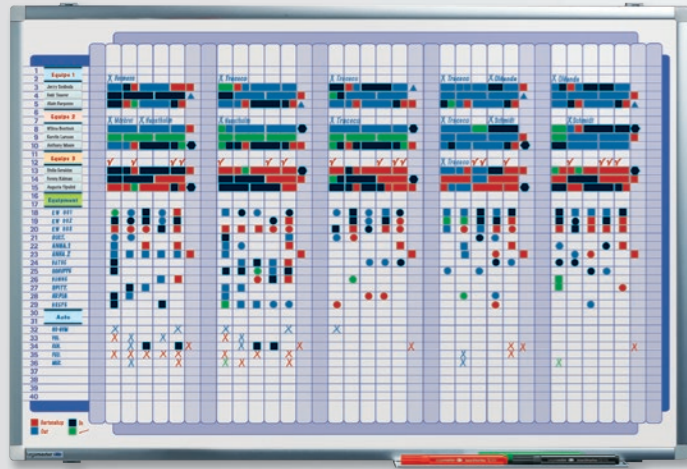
1
2 Equipe 1
3 Jerry Ordioda
4 Noël Touron
5 Alain Dorgueux
6
7 Equipe 2
8 Wilma Bouchon
9 Karlie Larouz
10 Anthony Mouro
11
12 Equipe 3
13 Stella Gondian
14 Tovey Bidoux
15 Augusto Tipolit
16
17 Equipment
18 KW 001
19 KW 002
20 KW 003
21 AUDI
22 ANNA 1
23 ANNA 2
24 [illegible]
25 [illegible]
26 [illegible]
27 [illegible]
28 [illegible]
29 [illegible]
30
31 Auto
32 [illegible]
33 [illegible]
34 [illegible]
35 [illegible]
36 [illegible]
37
38
39
40

X Nemeco
X Wälder X Hepatitis
X Trapeza
X Hepatitis
X Trapeza
X Trapeza
X Trapeza
X Trapeza X Olanda
X Trapeza X Schmit
X Trapeza X Schmit
X Olanda
X Schmit

Marketing
Bar
In

Legamaster